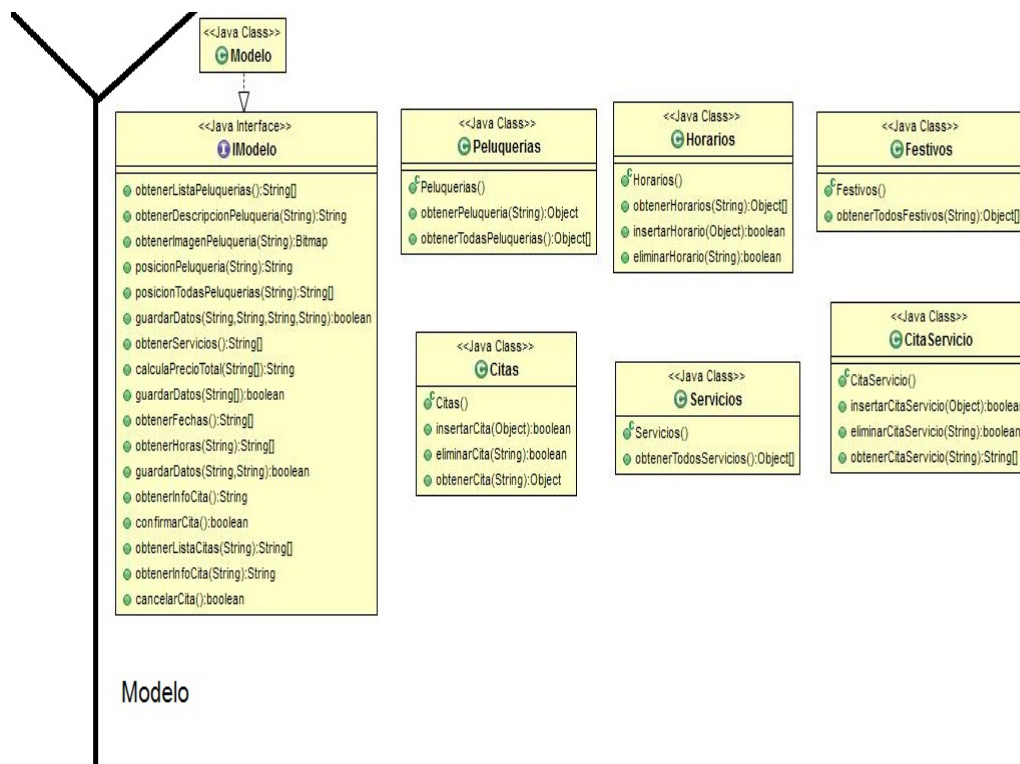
<<Java Class>>
Modelo

<<Java Interface>>
IModelo

obtenerListaPeluquerias():String[]
obtenerDescripcionPeluqueria(String):String
obtenerImagenPeluqueria(String):Bitmap
posicionPeluqueria(String):String
posicionTodasPeluquerias(String):String[]
guardarDatos(String,String,String,String,String):boolean
obtenerServicios():String[]
calculaPrecioTotal(String[]):String
guardarDatos(String[]):boolean
obtenerFechas():String[]
obtenerHoras(String):String[]
guardarDatos(String,String):boolean
obtenerInfoCita():String
confirmarCita():boolean
obtenerListaCitas(String):String[]
obtenerInfoCita(String):String
cancelarCita():boolean

<<Java Class>>
Peluquerias

Peluquerias()
obtenerPeluqueria(String):Object
obtenerTodasPeluquerias():Object[]

<<Java Class>>
Horarios

Horarios()
obtenerHorarios(String):Object[]
insertarHorario(Object):boolean
eliminarHorario(String):boolean

<<Java Class>>
Festivos

Festivos()
obtenerTodosFestivos(String):Object[]

<<Java Class>>
Citas

Citas()
insertarCita(Object):boolean
eliminarCita(String):boolean
obtenerCita(String):Object

<<Java Class>>
Servicios

Servicios()
obtenerTodosServicios():Object[]

<<Java Class>>
CitaServicio

CitaServicio()
insertarCitaServicio(Object):boolea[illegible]
eliminarCitaServicio(String):boolea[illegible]
obtenerCitaServicio(String):String[]

Modelo